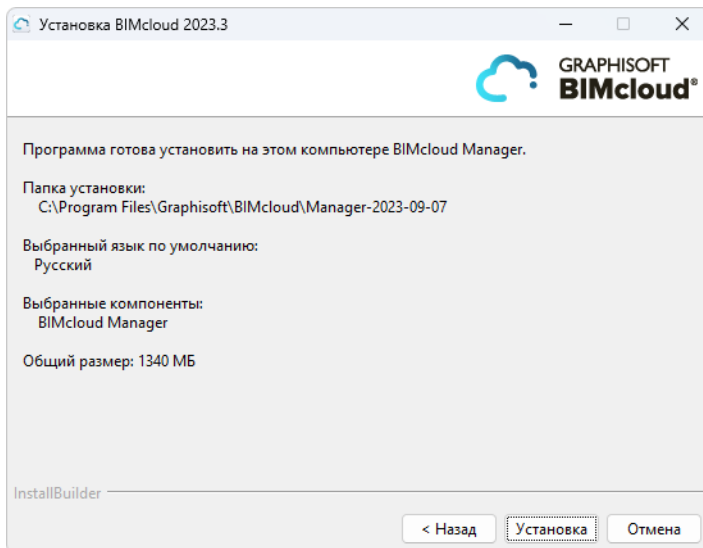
Установка BIMcloud 2023.3

GRAPHISOFT
BIMcloud®

Программа готова установить на этом компьютере BIMcloud Manager.

Папка установки:
C:\Program Files\Graphisoft\BIMcloud\Manager-2023-09-07

Выбранный язык по умолчанию:
Русский

Выбранные компоненты:
BIMcloud Manager

Общий размер: 1340 МБ

InstallBuilder

< Назад | Установка | Отмена